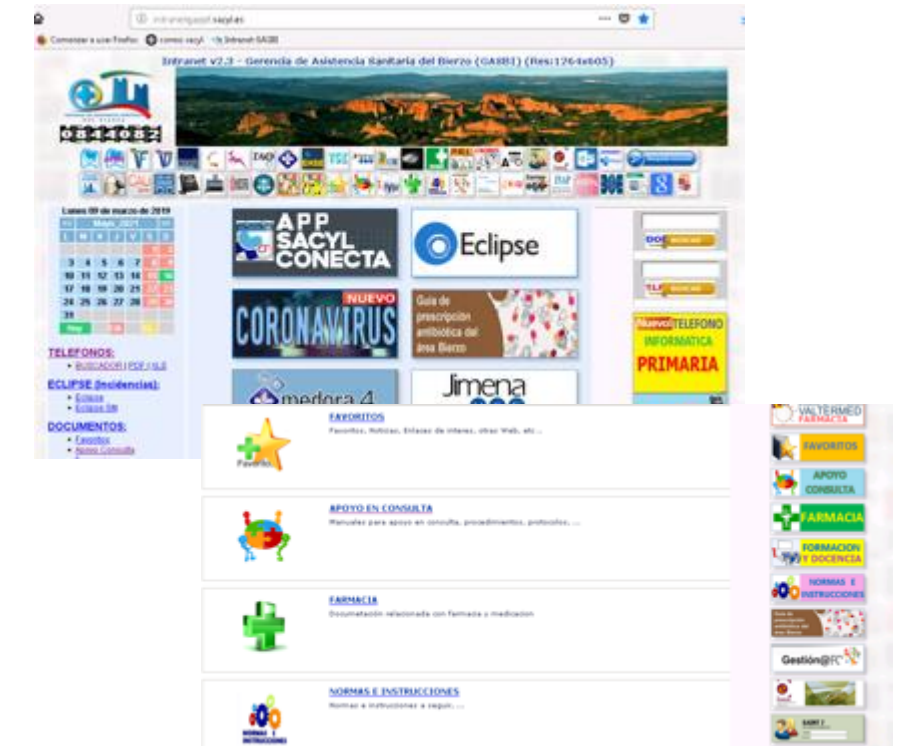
intranetgasbi.sacyl.es

Comenzar a usar Firefox   correo sacyl   Intranet GASBI

Intranet v2.3 - Gerencia de Asistencia Sanitaria del Bierzo (GASBI) (Res:1264x605)

Lunes 09 de marzo de 2019

Mayo 2021

L M X J V S D

3 4 5 6 7 8 9
10 11 12 13 14 15 16
17 18 19 20 21 22 23
24 25 26 27 28 29 30
31

Hoy

TELEFONOS:
• BUSCADOR | PDF | XLS

ECLIPSE (Incidencias):
• Eclipse
• Eclipse SM

DOCUMENTOS:
• Favoritos
• Apoyo Consulta

APP SACYL CONECTA

Eclipse

NUEVO CORONAVIRUS

Guía de prescripción antibiótica del área Bierzo

medora 4

Jimena

Nuevo TELEFONO INFORMATICA PRIMARIA

FAVORITOS
Favoritos, Noticias, Enlaces de interes, otras Web, etc...

Favoritos

APOYO EN CONSULTA
Manuales para apoyo en consulta, procedimientos, protocolos, ...

FARMACIA
Documetación relacionada con farmacia y medicacion

NORMAS E INSTRUCCIONES
Normas e instrucciones a seguir, ...

NORMAS E INSTRUCCIONES

VALTERMED FARMACIA

FAVORITOS

APOYO CONSULTA

FARMACIA

FORMACION Y DOCENCIA

NORMAS E INSTRUCCIONES

Guía de prescripción antibiótica del área Bierzo

Gestión@FC

SAINT 2